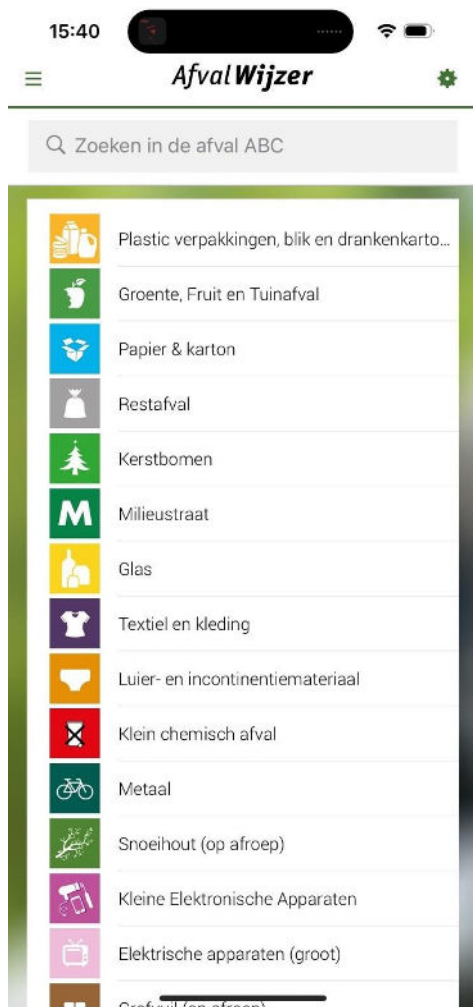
15:40

AfvalWijzer

Zoeken in de afval ABC

Plastic verpakkingen, blik en drankenkarto...

Groente, Fruit en Tuinafval

Papier & karton

Restafval

Kerstbomen

M Milieustraat

Glas

Textiel en kleding

Luier- en incontinentiemateriaal

Klein chemisch afval

Metaal

Snoeihout (op afroep)

Kleine Elektronische Apparaten

Elektrische apparaten (groot)

Grofvuil (op afroep)